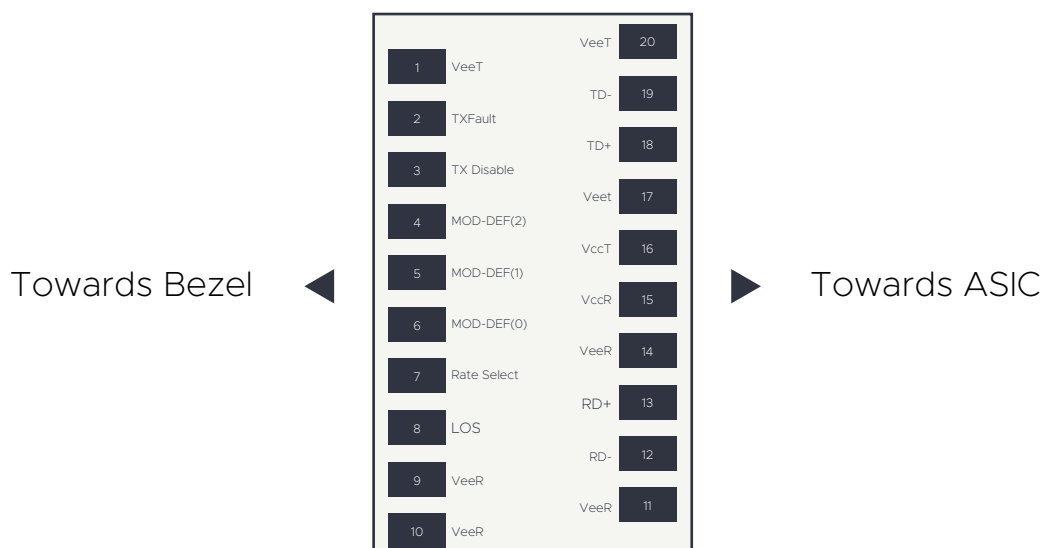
Towards Bezel

VeeT 20
1 VeeT
TD- 19
2 TXFault
TD+ 18
3 TX Disable
Veet 17
4 MOD-DEF(2)
VccT 16
5 MOD-DEF(1)
VccR 15
6 MOD-DEF(0)
VeeR 14
7 Rate Select
RD+ 13
8 LOS
RD- 12
9 VeeR
VeeR 11
10 VeeR

Towards ASIC